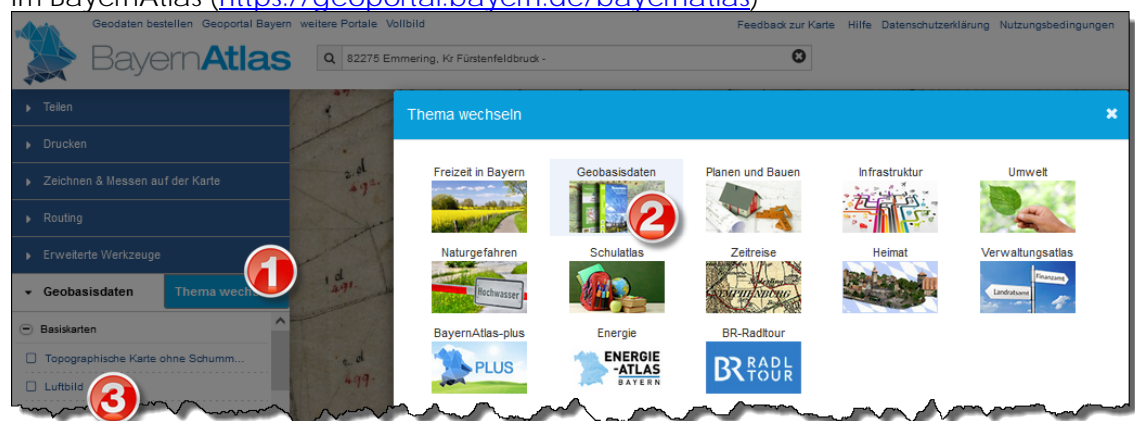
Im BayernAtlas (https://geoportal.bayern.de/bayernatlas)

Geodaten bestellen Geoportal Bayern weitere Portale Vollbild

Feedback zur Karte Hilfe Datenschutzerklärung Nutzungsbedingungen

BayernAtlas

82275 Emmering, Kr Fürstenfeldbruck -

Teilen

Drucken

Zeichnen & Messen auf der Karte

Routing

Erweiterte Werkzeuge

Geobasisdaten

Thema wech

1

Basiskarten

Topographische Karte ohne Schumm...

Luftbild

3

Thema wechseln

Freizeit in Bayern

Geobasisdaten

2

Planen und Bauen

Infrastruktur

Umwelt

Naturgefahren

Hochwasser

Schulatlas

Zeitreise

Heimat

Verwaltungsatlas

Finanzamt

Landratsamt

BayernAtlas-plus

PLUS

Energie

ENERGIE-ATLAS BAYERN

BR-Radltour

BR RADL TOUR